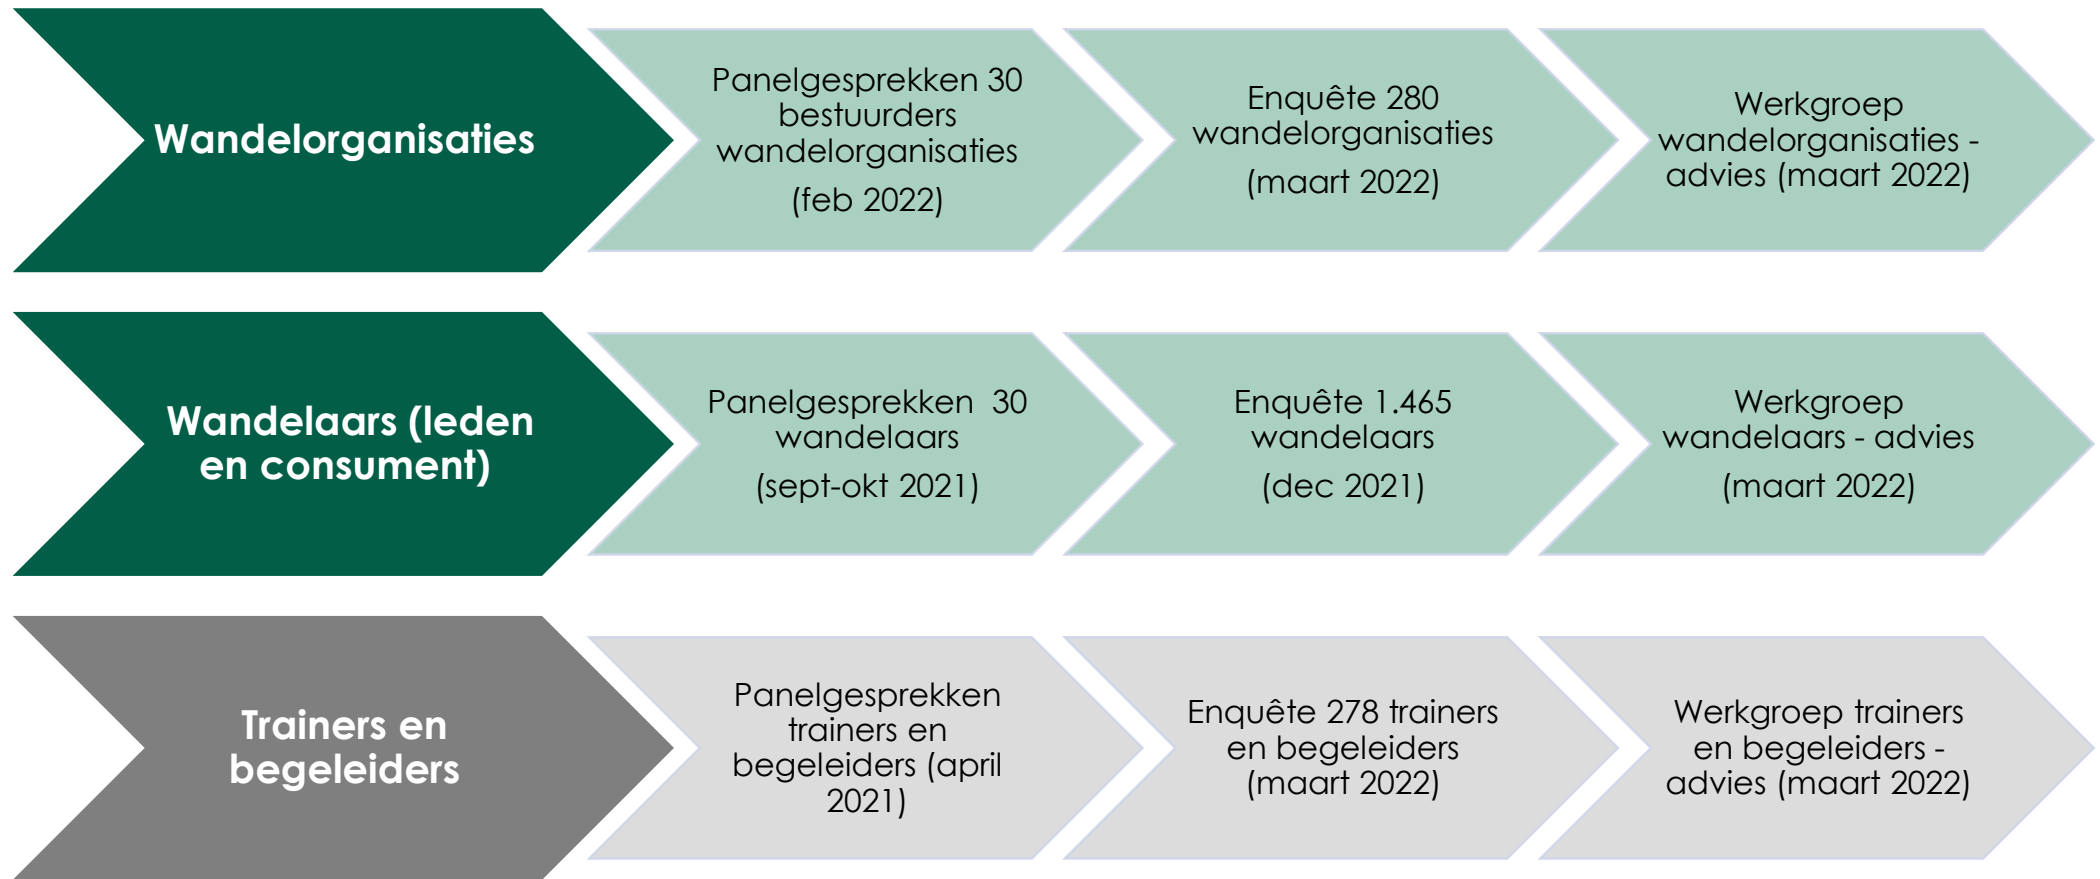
Wandelorganisaties

Panelgesprekken 30 bestuurders wandelorganisaties (feb 2022)

Enquête 280 wandelorganisaties (maart 2022)

Werkgroep wandelorganisaties - advies (maart 2022)

Wandelaars (leden en consument)

Panelgesprekken 30 wandelaars (sept-okt 2021)

Enquête 1.465 wandelaars (dec 2021)

Werkgroep wandelaars - advies (maart 2022)

Trainers en begeleiders

Panelgesprekken trainers en begeleiders (april 2021)

Enquête 278 trainers en begeleiders (maart 2022)

Werkgroep trainers en begeleiders - advies (maart 2022)